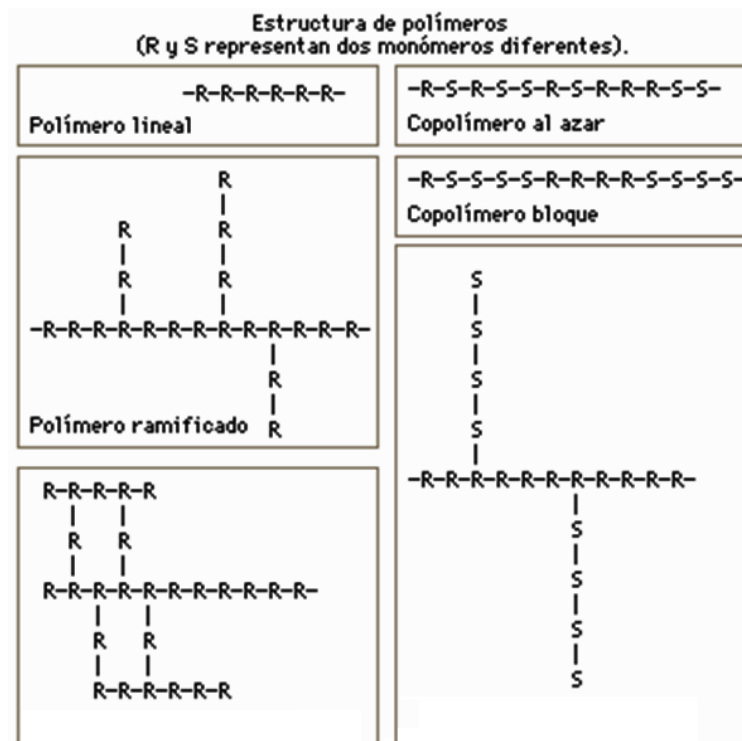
Estructura de polímeros
(R y S representan dos monómeros diferentes).

-R-R-R-R-R-R-
Polímero lineal

-R-S-R-S-S-R-S-R-R-R-S-S-
Copolímero al azar

R
|
R
|
R
R
|
R
|
R
-R-R-R-R-R-R-R-R-R-R-R-R-R-R-
|
R
|
R
Polímero ramificado

-R-S-S-S-S-R-R-R-R-S-S-S-S-
Copolímero bloque

S
|
S
|
S
|
S
|
-R-R-R-R-R-R-R-R-R-R-R-R-
|
S
|
S
|
S
|
S

R-R-R-R-R
|   |
R   R
|   |
R-R-R-R-R-R-R-R-R-R-R-
|   |
R   R
|   |
R-R-R-R-R-R